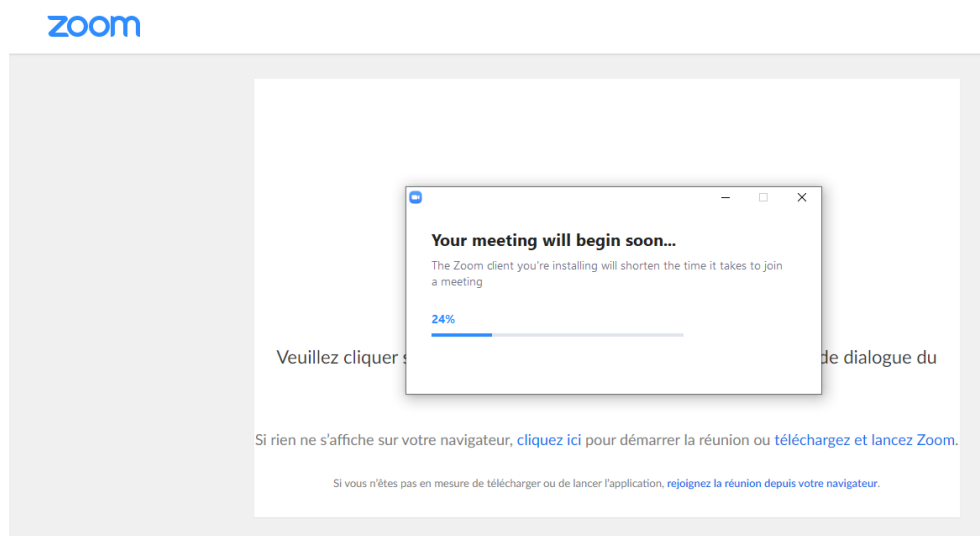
zoom

Your meeting will begin soon...

The Zoom client you're installing will shorten the time it takes to join a meeting

24%

Veuillez cliquer s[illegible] de dialogue du

Si rien ne s'affiche sur votre navigateur, cliquez ici pour démarrer la réunion ou téléchargez et lancez Zoom.

Si vous n'êtes pas en mesure de télécharger ou de lancer l'application, rejoignez la réunion depuis votre navigateur.